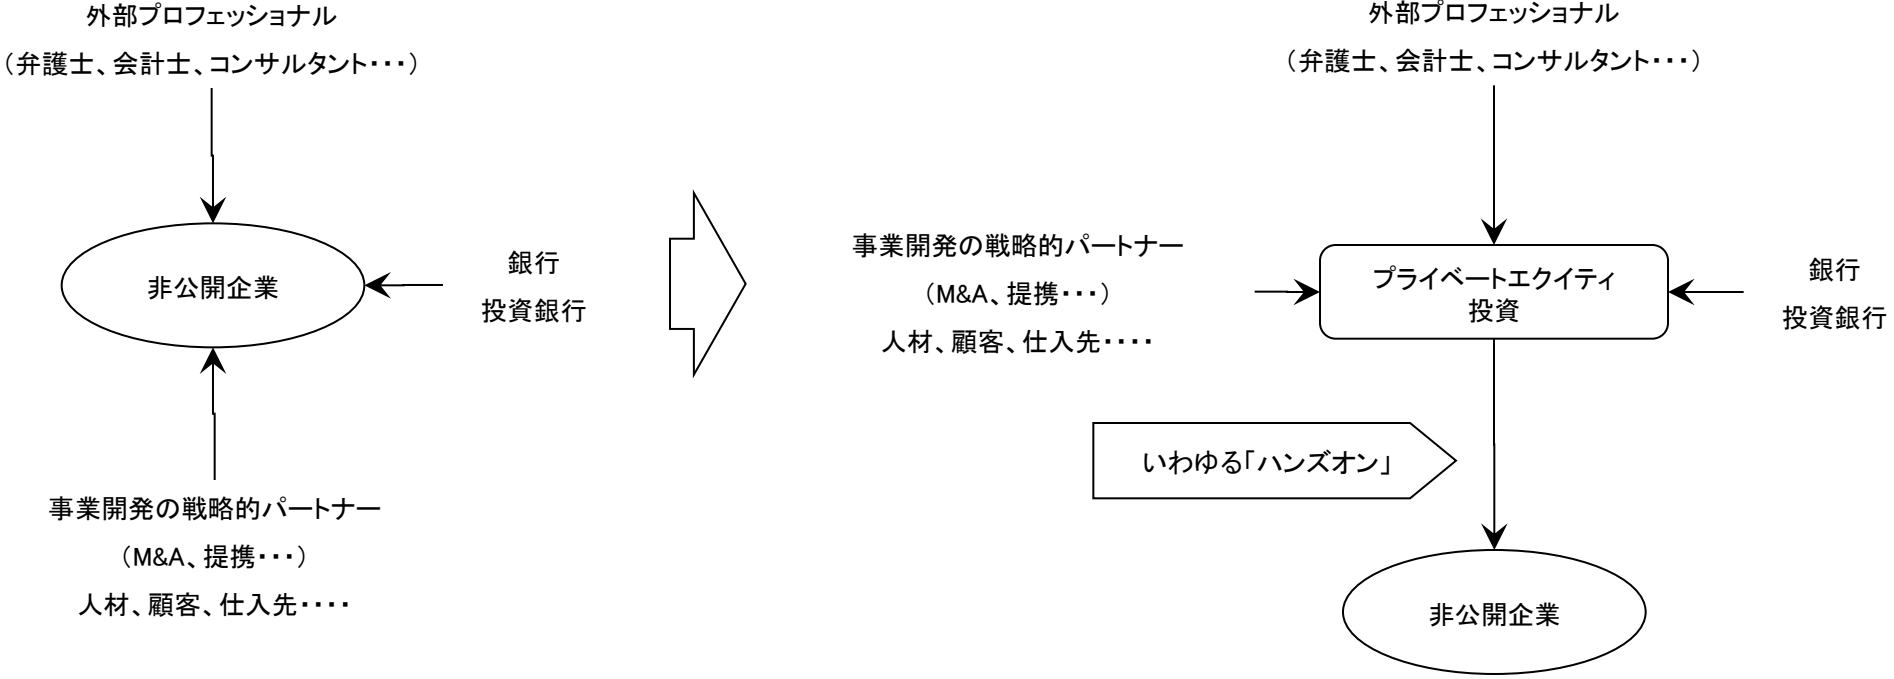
外部プロフェッショナル
（弁護士、会計士、コンサルタント・・・）

非公開企業

銀行
投資銀行

事業開発の戦略的パートナー
（M&A、提携・・・）
人材、顧客、仕入先・・・・

外部プロフェッショナル
（弁護士、会計士、コンサルタント・・・）

事業開発の戦略的パートナー
（M&A、提携・・・）
人材、顧客、仕入先・・・・

プライベートエクイティ
投資

銀行
投資銀行

いわゆる「ハンズオン」

非公開企業